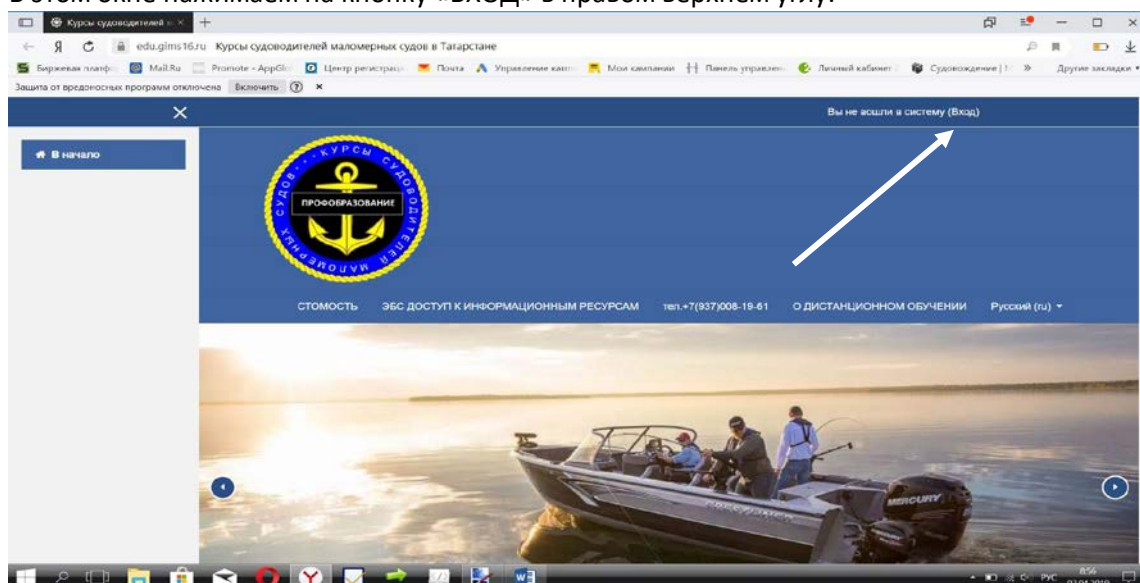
В этом окне нажимаем на кнопку «Вход» в правом верхнем углу.

Курсы судоводителей м

Я edu.gims16.ru Курсы судоводителей маломерных судов в Татарстане

Биржевая платф... Mail.Ru Promote - AppGl... Центр регистрац... Почта Управление камп... Мои кампании Панель управлен... Личный кабинет Судовождение | ... » Другие закладки

Защита от вредоносных программ отключена Включить ? ×

×

Вы не вошли в систему (Вход)

В начало

КУРСЫ СУДОВОДИТЕЛЕЙ МАЛОМЕРНЫХ СУДОВ

ПРОФОБРАЗОВАНИЕ

СТОМОСТЬ ЭБС ДОСТУП К ИНФОРМАЦИОННЫМ РЕСУРСАМ тел.+7(937)008-19-61 О ДИСТАНЦИОННОМ ОБУЧЕНИИ Русский (ru)

MERCURY

РУС 8:56